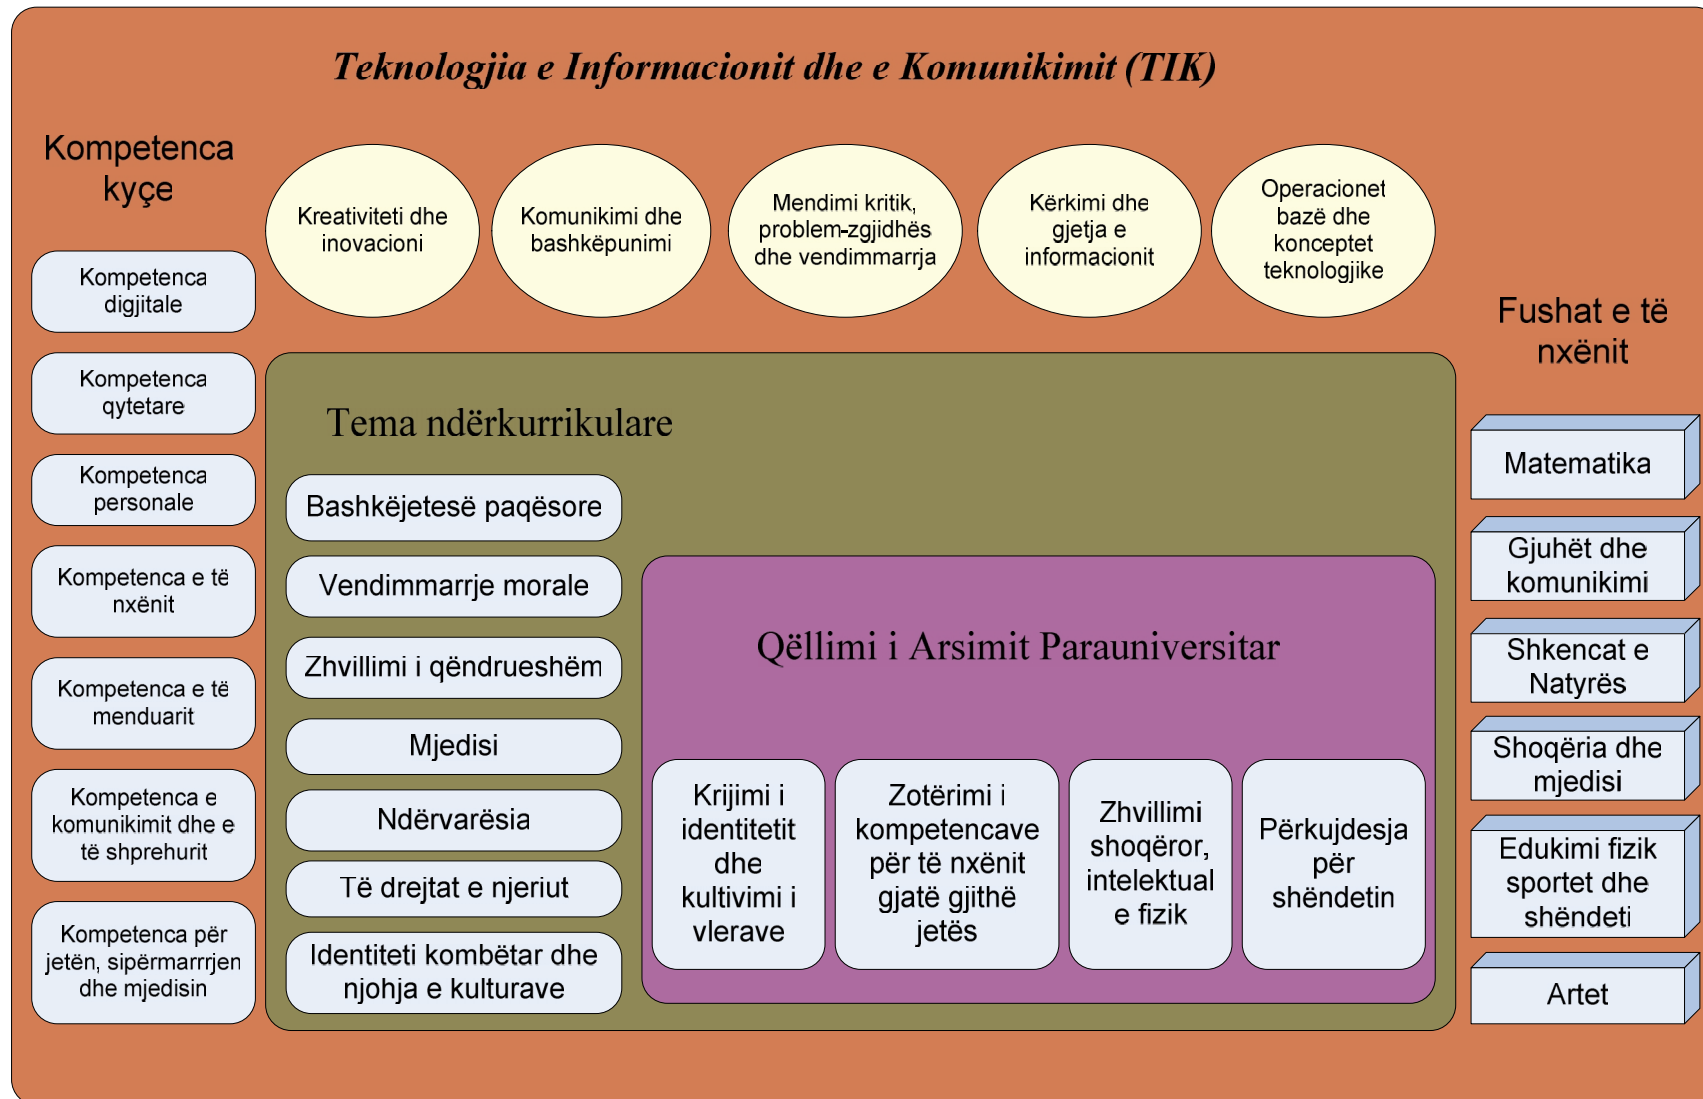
Teknologjia e Informacionit dhe e Komunikimit (TIK)

Kompetenca kyçe

Kreativiteti dhe inovacioni

Komunikimi dhe bashkëpunimi

Mendimi kritik, problem-zgjidhës dhe vendimmarrja

Kërkimi dhe gjetja e informacionit

Operacionet bazë dhe konceptet teknologjike

Kompetenca digjitale

Kompetenca qytetare

Kompetenca personale

Kompetenca e të nxënit

Kompetenca e të menduarit

Kompetenca e komunikimit dhe e të shprehurit

Kompetenca për jetën, sipërmarrjen dhe mjedisin

Fushat e të nxënit

Matematika

Gjuhët dhe komunikimi

Shkencat e Natyrës

Shoqëria dhe mjedisi

Edukimi fizik sportet dhe shëndeti

Artet

Tema ndërkurrikulare

Bashkëjetesë paqësore

Vendimmarrje morale

Zhvillimi i qëndrueshëm

Mjedisi

Ndërvarësia

Të drejtat e njeriut

Identiteti kombëtar dhe njohja e kulturave

Qëllimi i Arsimit Parauniversitar

Krijimi i identitetit dhe kultivimi i vlerave

Zotërimi i kompetencave për të nxënit gjatë gjithë jetës

Zhvillimi shoqëror, intelektual e fizik

Përkujdesja për shëndetin